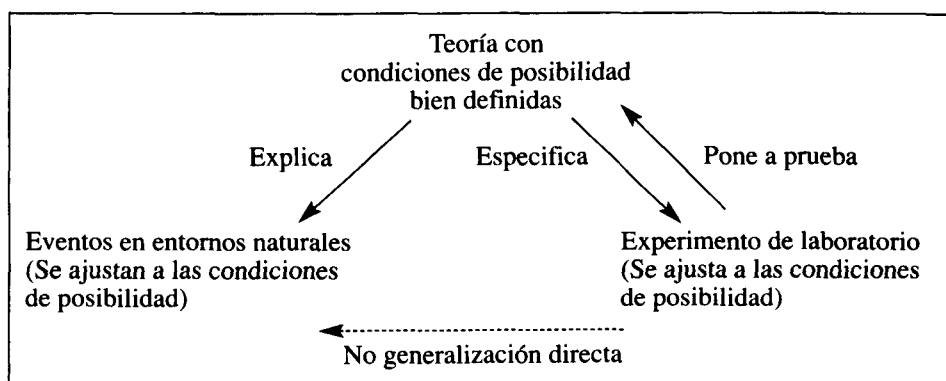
Teoría con condiciones de posibilidad bien definidas

Explica

Especifica

Pone a prueba

Eventos en entornos naturales (Se ajustan a las condiciones de posibilidad)

Experimento de laboratorio (Se ajusta a las condiciones de posibilidad)

No generalización directa